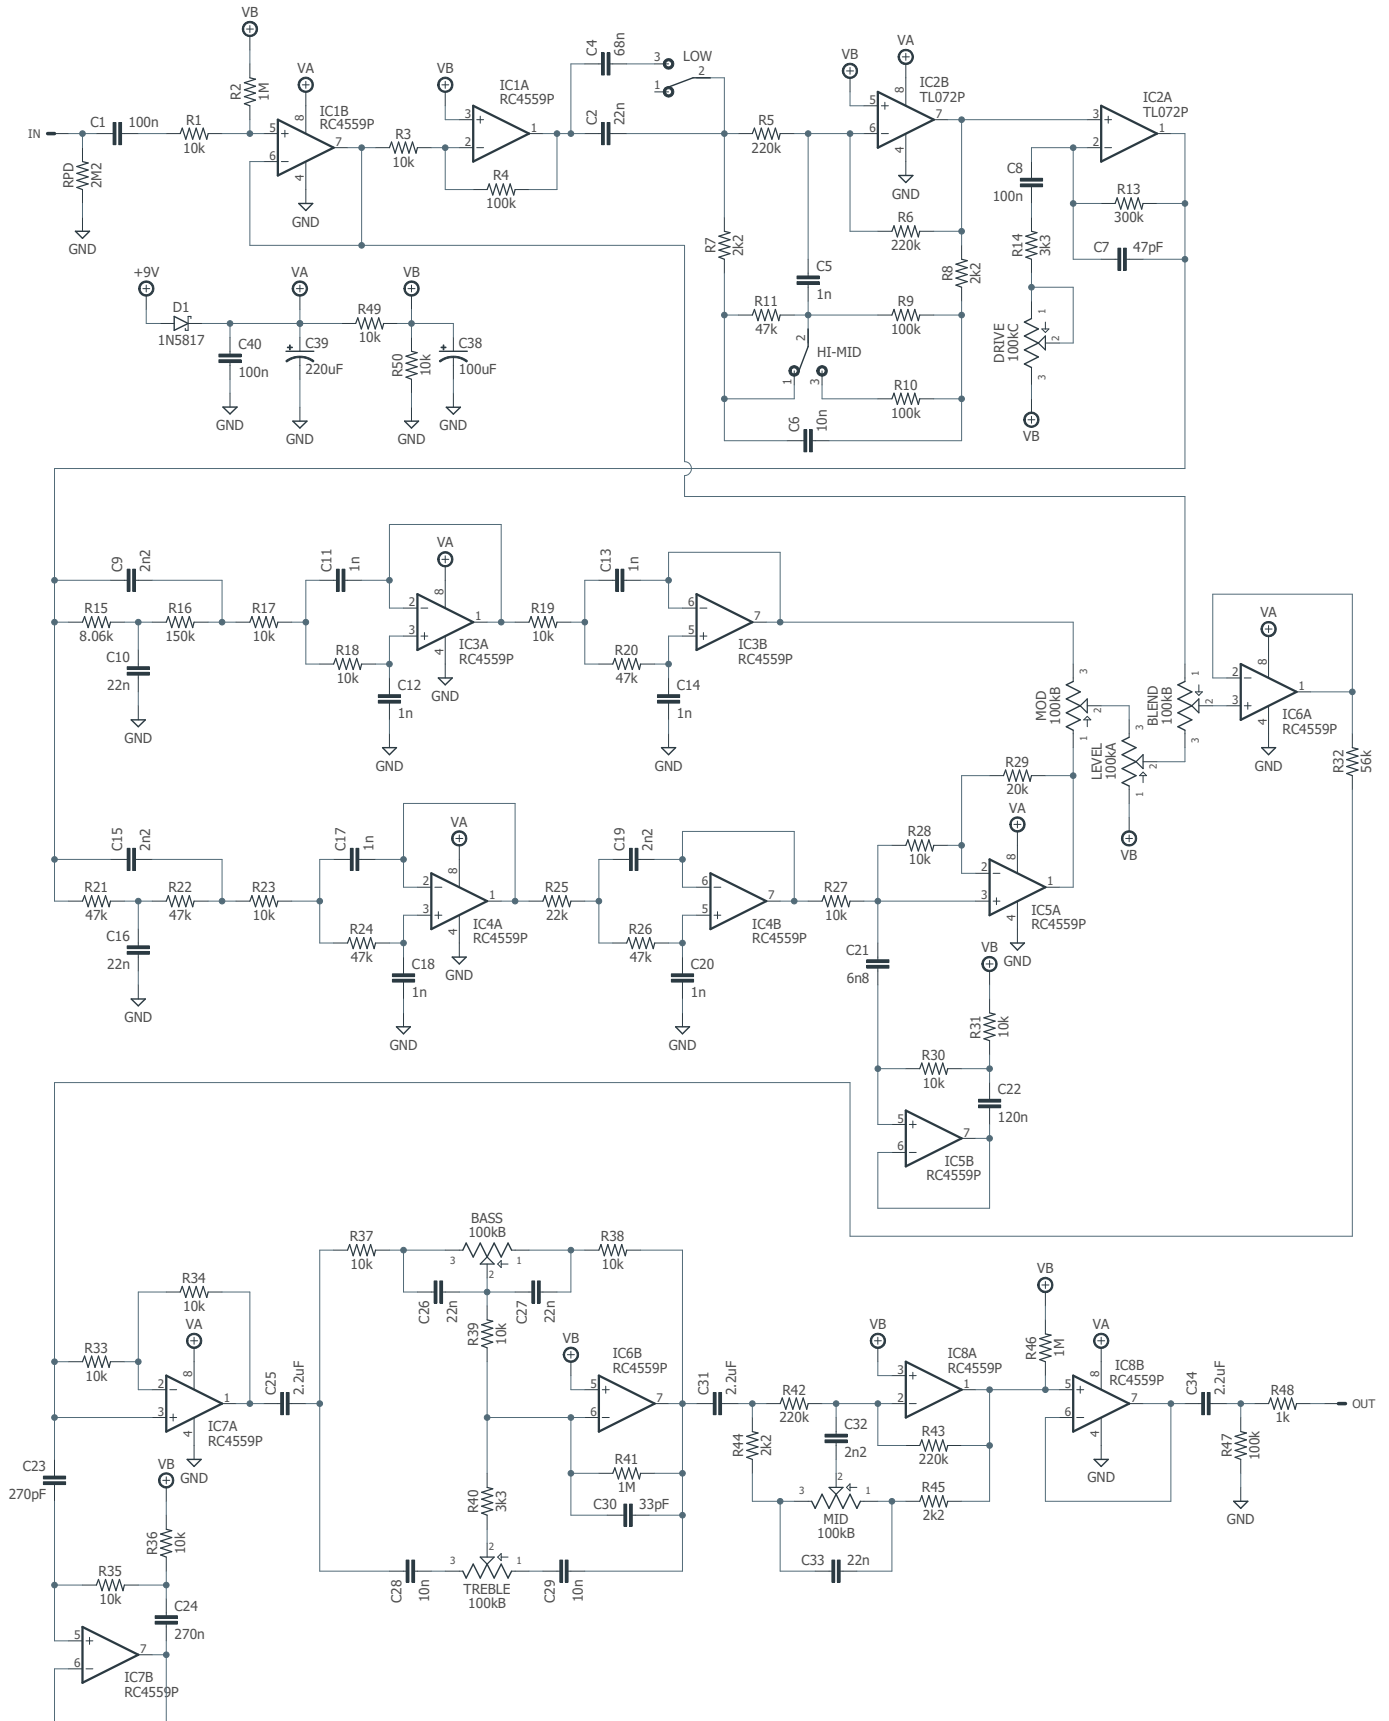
VB
R2
1M
VA
IC1B
RC4559P
IN
C1
100n
R1
10k
5
6
8
4
7
+
−
RPD
2M2
GND
GND
R3
10k
VB
IC1A
RC4559P
3
2
1
R4
100k
C4
68n
3
LOW
2
1
C2
22n
R5
220k
VB
VA
IC2B
TL072P
5
6
8
4
7
GND
IC2A
TL072P
3
2
1
C8
100n
R13
300k
R14
3k3
C7
47pF
R6
220k
R7
2k2
C5
1n
R8
2k2
DRIVE
100kC
VB
R11
47k
R9
100k
HI-MID
R10
100k
C6
10n
+9V
D1
1N5817
VA
VB
R49
10k
C40
100n
C39
220uF
R50
10k
C38
100uF
GND
GND
GND
GND
C9
2n2
R15
8.06k
R16
150k
R17
10k
C10
22n
GND
C11
1n
VA
R18
10k
IC3A
RC4559P
C12
1n
GND
GND
R19
10k
C13
1n
R20
47k
IC3B
RC4559P
C14
1n
GND
MOD
100kB
BLEND
100kB
LEVEL
100kA
VB
VA
IC6A
RC4559P
GND
R32
56k
C15
2n2
R21
47k
R22
47k
R23
10k
C16
22n
GND
C17
1n
VA
R24
47k
IC4A
RC4559P
C18
1n
GND
GND
R25
22k
C19
2n2
R26
47k
IC4B
RC4559P
C20
1n
GND
R27
10k
R28
10k
R29
20k
VA
IC5A
RC4559P
GND
C21
6n8
VB
R31
10k
R30
10k
C22
120n
IC5B
RC4559P
R34
10k
R33
10k
VA
IC7A
RC4559P
GND
C25
2.2uF
C23
270pF
VB
R36
10k
R35
10k
C24
270n
IC7B
RC4559P
R37
10k
BASS
100kB
R38
10k
C26
22n
C27
22n
R39
10k
VB
IC6B
RC4559P
R41
1M
C30
33pF
R40
3k3
C28
10n
TREBLE
100kB
C29
10n
C31
2.2uF
R42
220k
R44
2k2
VB
IC8A
RC4559P
C32
2n2
R43
220k
MID
100kB
R45
2k2
C33
22n
VB
R46
1M
VA
IC8B
RC4559P
GND
C34
2.2uF
R48
1k
OUT
R47
100k
GND